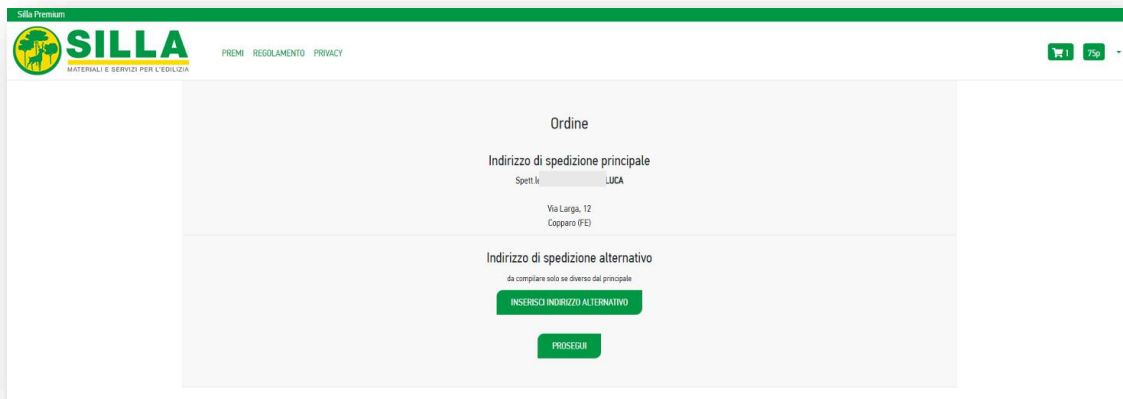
Silla Premium

SILLA
MATERIALI E SERVIZI PER L'EDILIZIA

PREMI REGOLAMENTO PRIVACY

1 75p

Ordine

Indirizzo di spedizione principale

Spett.le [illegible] LUCA

Via Larga, 12
Copparo (FE)

Indirizzo di spedizione alternativo

da compilare solo se diverso dal principale

INSERISCI INDIRIZZO ALTERNATIVO

PROSEGUI